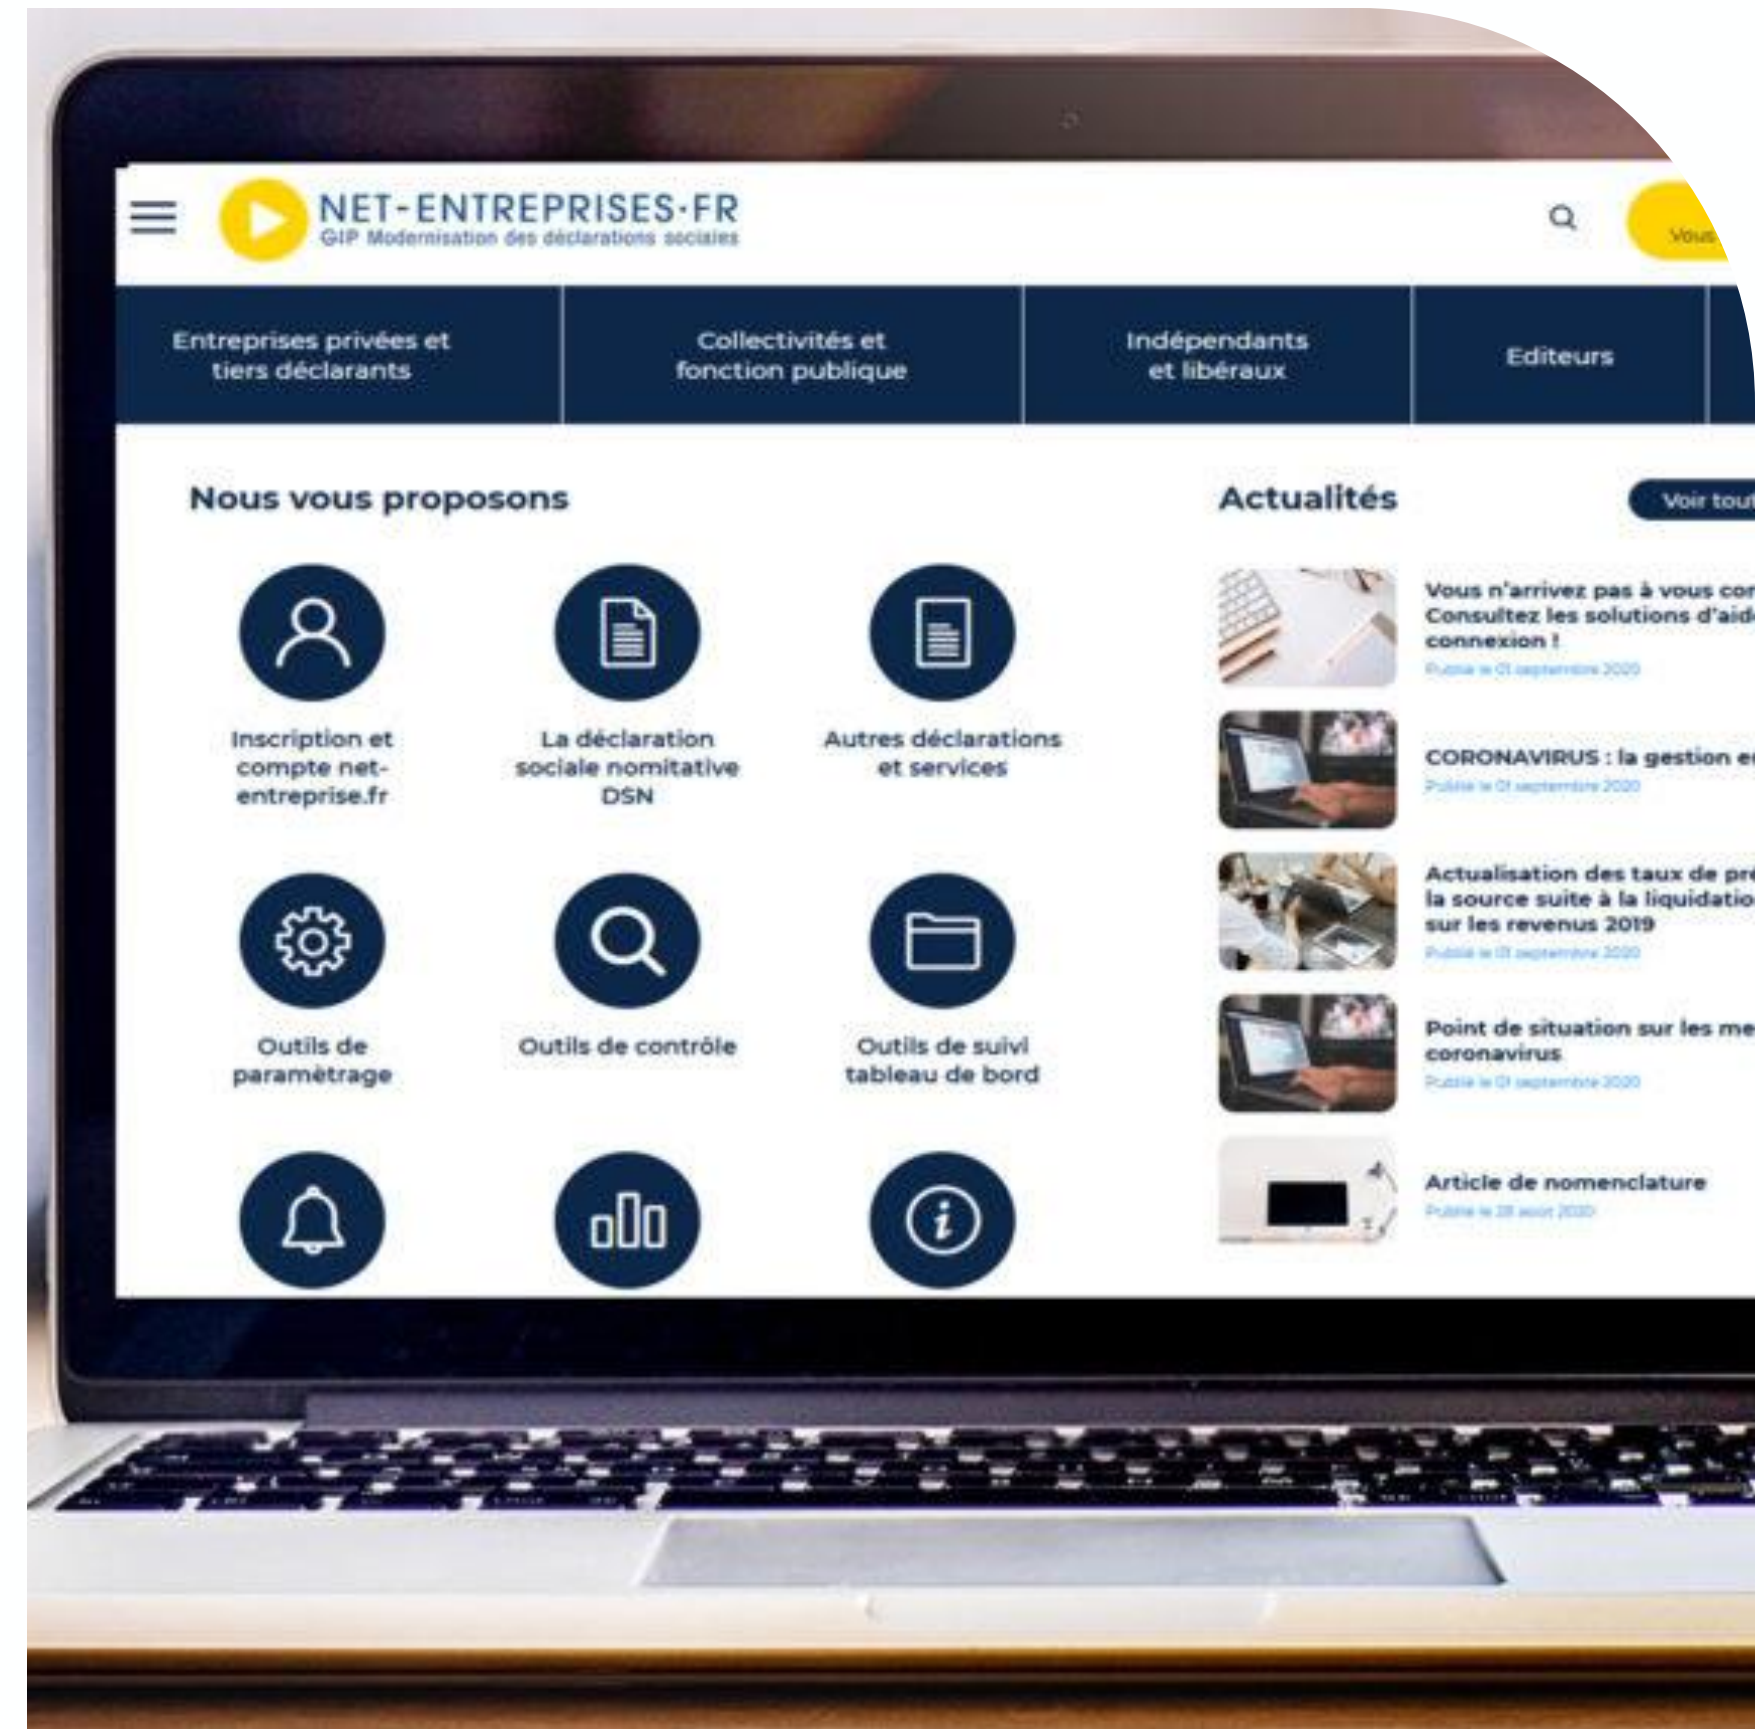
NET-ENTREPRISES·FR
GIP Modernisation des déclarations sociales

Vous

Entreprises privées et tiers déclarants

Collectivités et fonction publique

Indépendants et libéraux

Editeurs

Nous vous proposons

Inscription et compte net-entreprise.fr

La déclaration sociale nomitative DSN

Autres déclarations et services

Outils de paramétrage

Outils de contrôle

Outils de suivi tableau de bord

Actualités

Voir tout

Vous n'arrivez pas à vous co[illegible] Consultez les solutions d'aid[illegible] connexion !
Publié le 01 septembre 2020

CORONAVIRUS : la gestion e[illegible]
Publié le 01 septembre 2020

Actualisation des taux de pr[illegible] la source suite à la liquidatio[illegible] sur les revenus 2019
Publié le 01 septembre 2020

Point de situation sur les me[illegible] coronavirus
Publié le 01 septembre 2020

Article de nomenclature
Publié le 28 août 2020